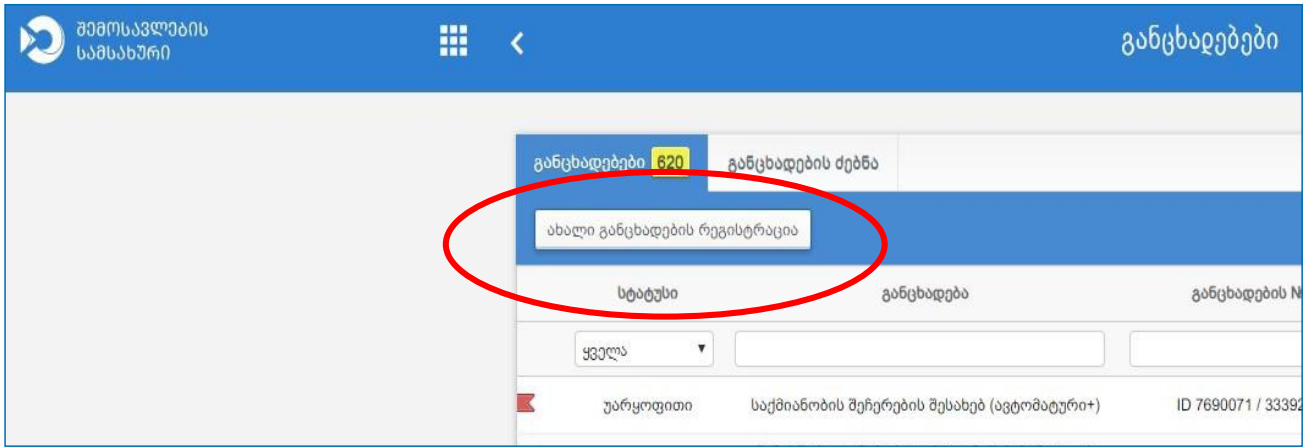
შემოსავლების სამსახური

განცხადებები

განცხადებები 620

განცხადების ძებნა

ახალი განცხადების რეგისტრაცია

| სტატუსი | განცხადება | განცხადების N |
|---|---|---|
| ყველა ▾ | | |
| უარყოფითი | საქმიანობის შეჩერების შესახებ (ავტომატური+) | ID 7690071 / 33392 |